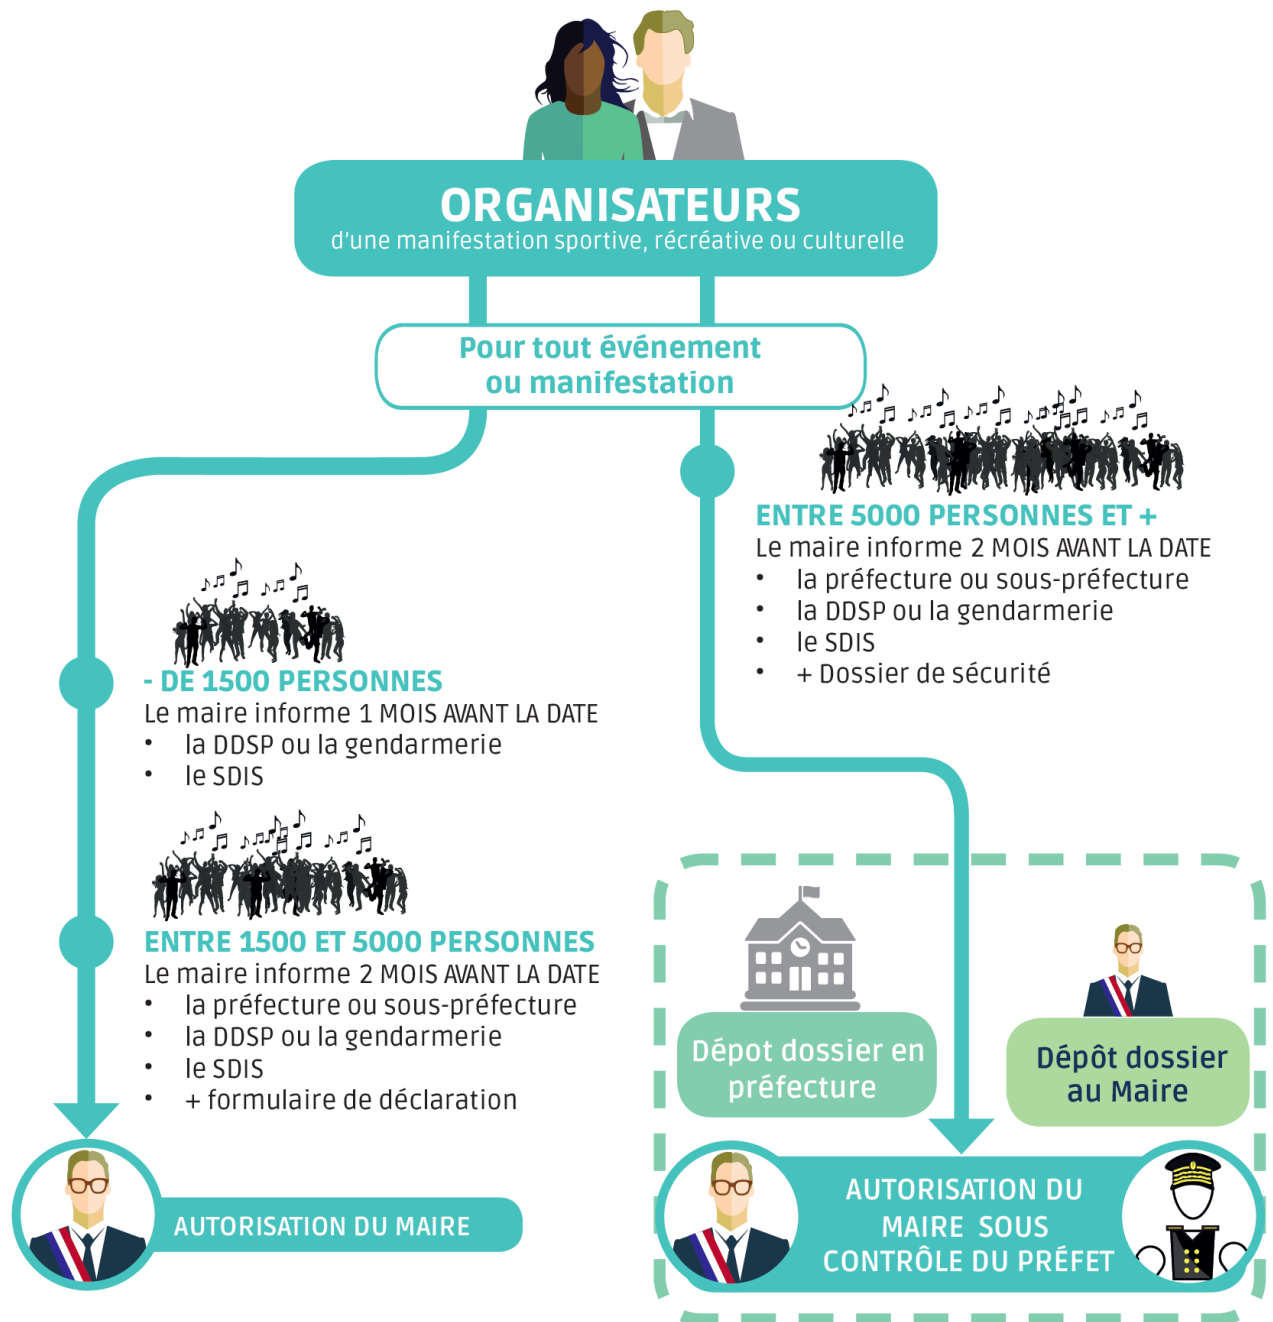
ORGANISATEURS
d'une manifestation sportive, récréative ou culturelle

Pour tout événement ou manifestation

ENTRE 5000 PERSONNES ET +
Le maire informe 2 MOIS AVANT LA DATE
- la préfecture ou sous-préfecture
- la DDSP ou la gendarmerie
- le SDIS
- + Dossier de sécurité

- DE 1500 PERSONNES
Le maire informe 1 MOIS AVANT LA DATE
- la DDSP ou la gendarmerie
- le SDIS

ENTRE 1500 ET 5000 PERSONNES
Le maire informe 2 MOIS AVANT LA DATE
- la préfecture ou sous-préfecture
- la DDSP ou la gendarmerie
- le SDIS
- + formulaire de déclaration

Dépot dossier en préfecture

Dépôt dossier au Maire

AUTORISATION DU MAIRE

AUTORISATION DU MAIRE SOUS CONTRÔLE DU PRÉFET